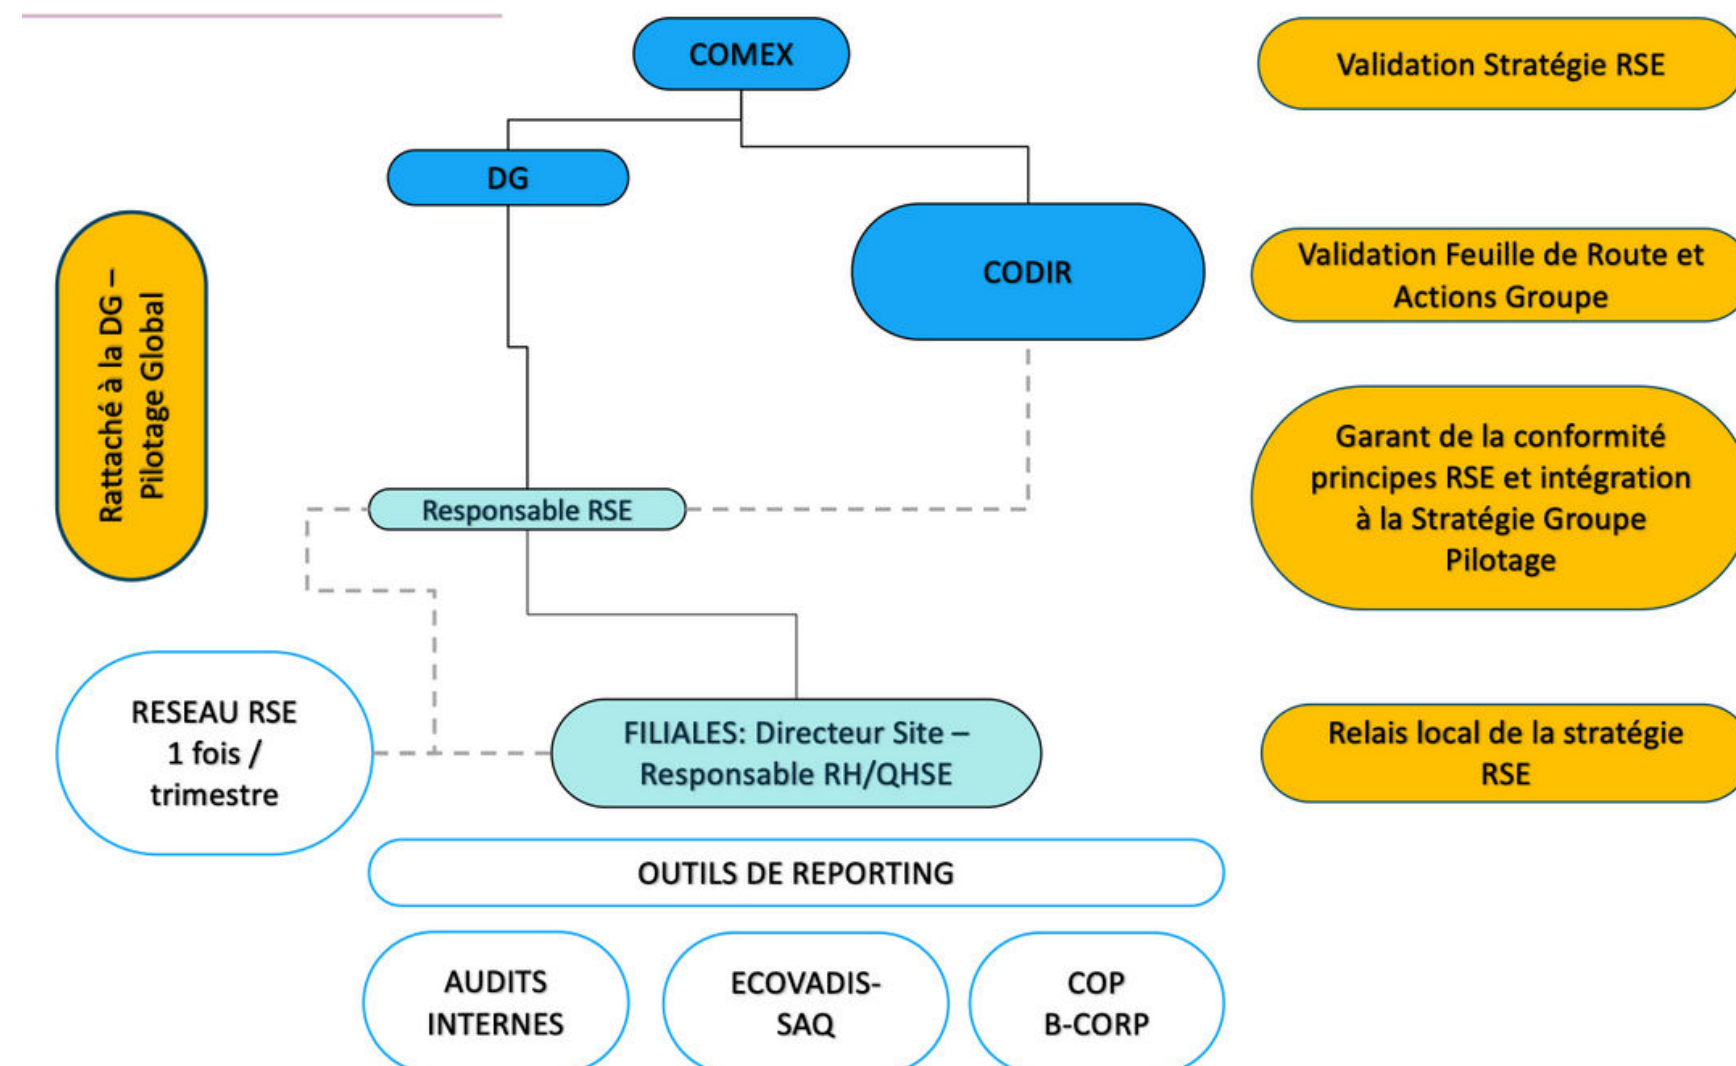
COMEX

Validation Stratégie RSE

DG

CODIR

Validation Feuille de Route et Actions Groupe

Rattaché à la DG – Pilotage Global

Garant de la conformité principes RSE et intégration à la Stratégie Groupe Pilotage

Responsable RSE

RESEAU RSE 1 fois / trimestre

FILIALES: Directeur Site – Responsable RH/QHSE

Relais local de la stratégie RSE

OUTILS DE REPORTING

AUDITS INTERNES

ECOVADIS-SAQ

COP B-CORP